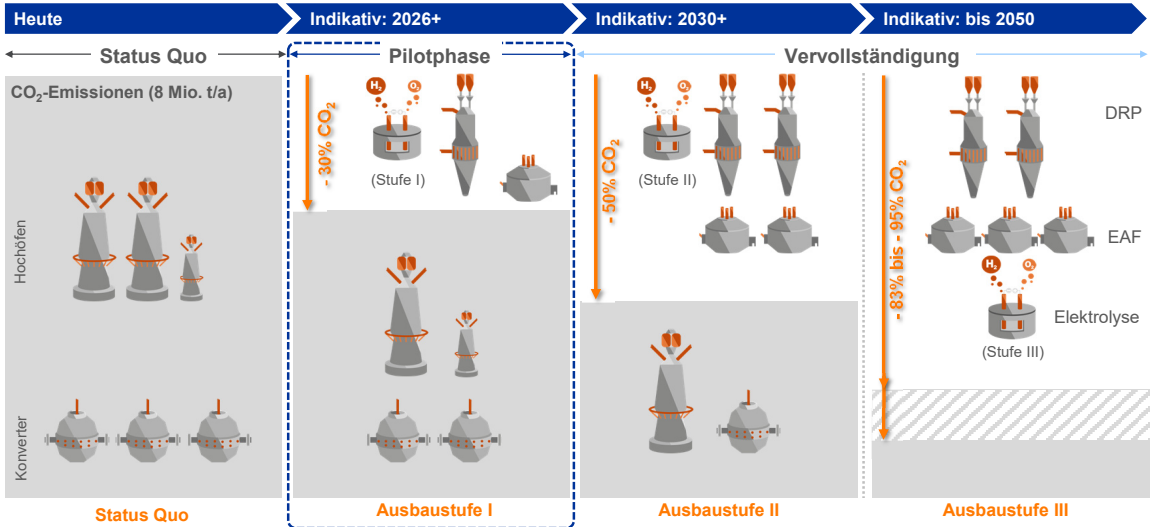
Heute | Indikativ: 2026+ | Indikativ: 2030+ | Indikativ: bis 2050

Status Quo

Pilotphase

Vervollständigung

$CO_2$-Emissionen (8 Mio. t/a)

Hochöfen

Konverter

- 30% $CO_2$

$H_2$ $O_2$

(Stufe I)

- 50% $CO_2$

$H_2$ $O_2$

(Stufe II)

- 83% bis - 95% $CO_2$

DRP

EAF

$H_2$ $O_2$

Elektrolyse

(Stufe III)

Status Quo

Ausbaustufe I

Ausbaustufe II

Ausbaustufe III